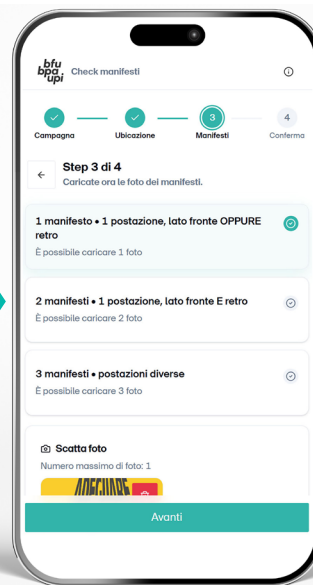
bfu bpa upi Check manifesti

Campagna Ubicazione 3 Manifesti 4 Conferma

Step 3 di 4
Caricate ora le foto dei manifesti.

1 manifesto • 1 postazione, lato fronte OPPURE retro
È possibile caricare 1 foto

2 manifesti • 1 postazione, lato fronte E retro
È possibile caricare 2 foto

3 manifesti • postazioni diverse
È possibile caricare 3 foto

Scatta foto
Numero massimo di foto: 1

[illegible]

Avanti